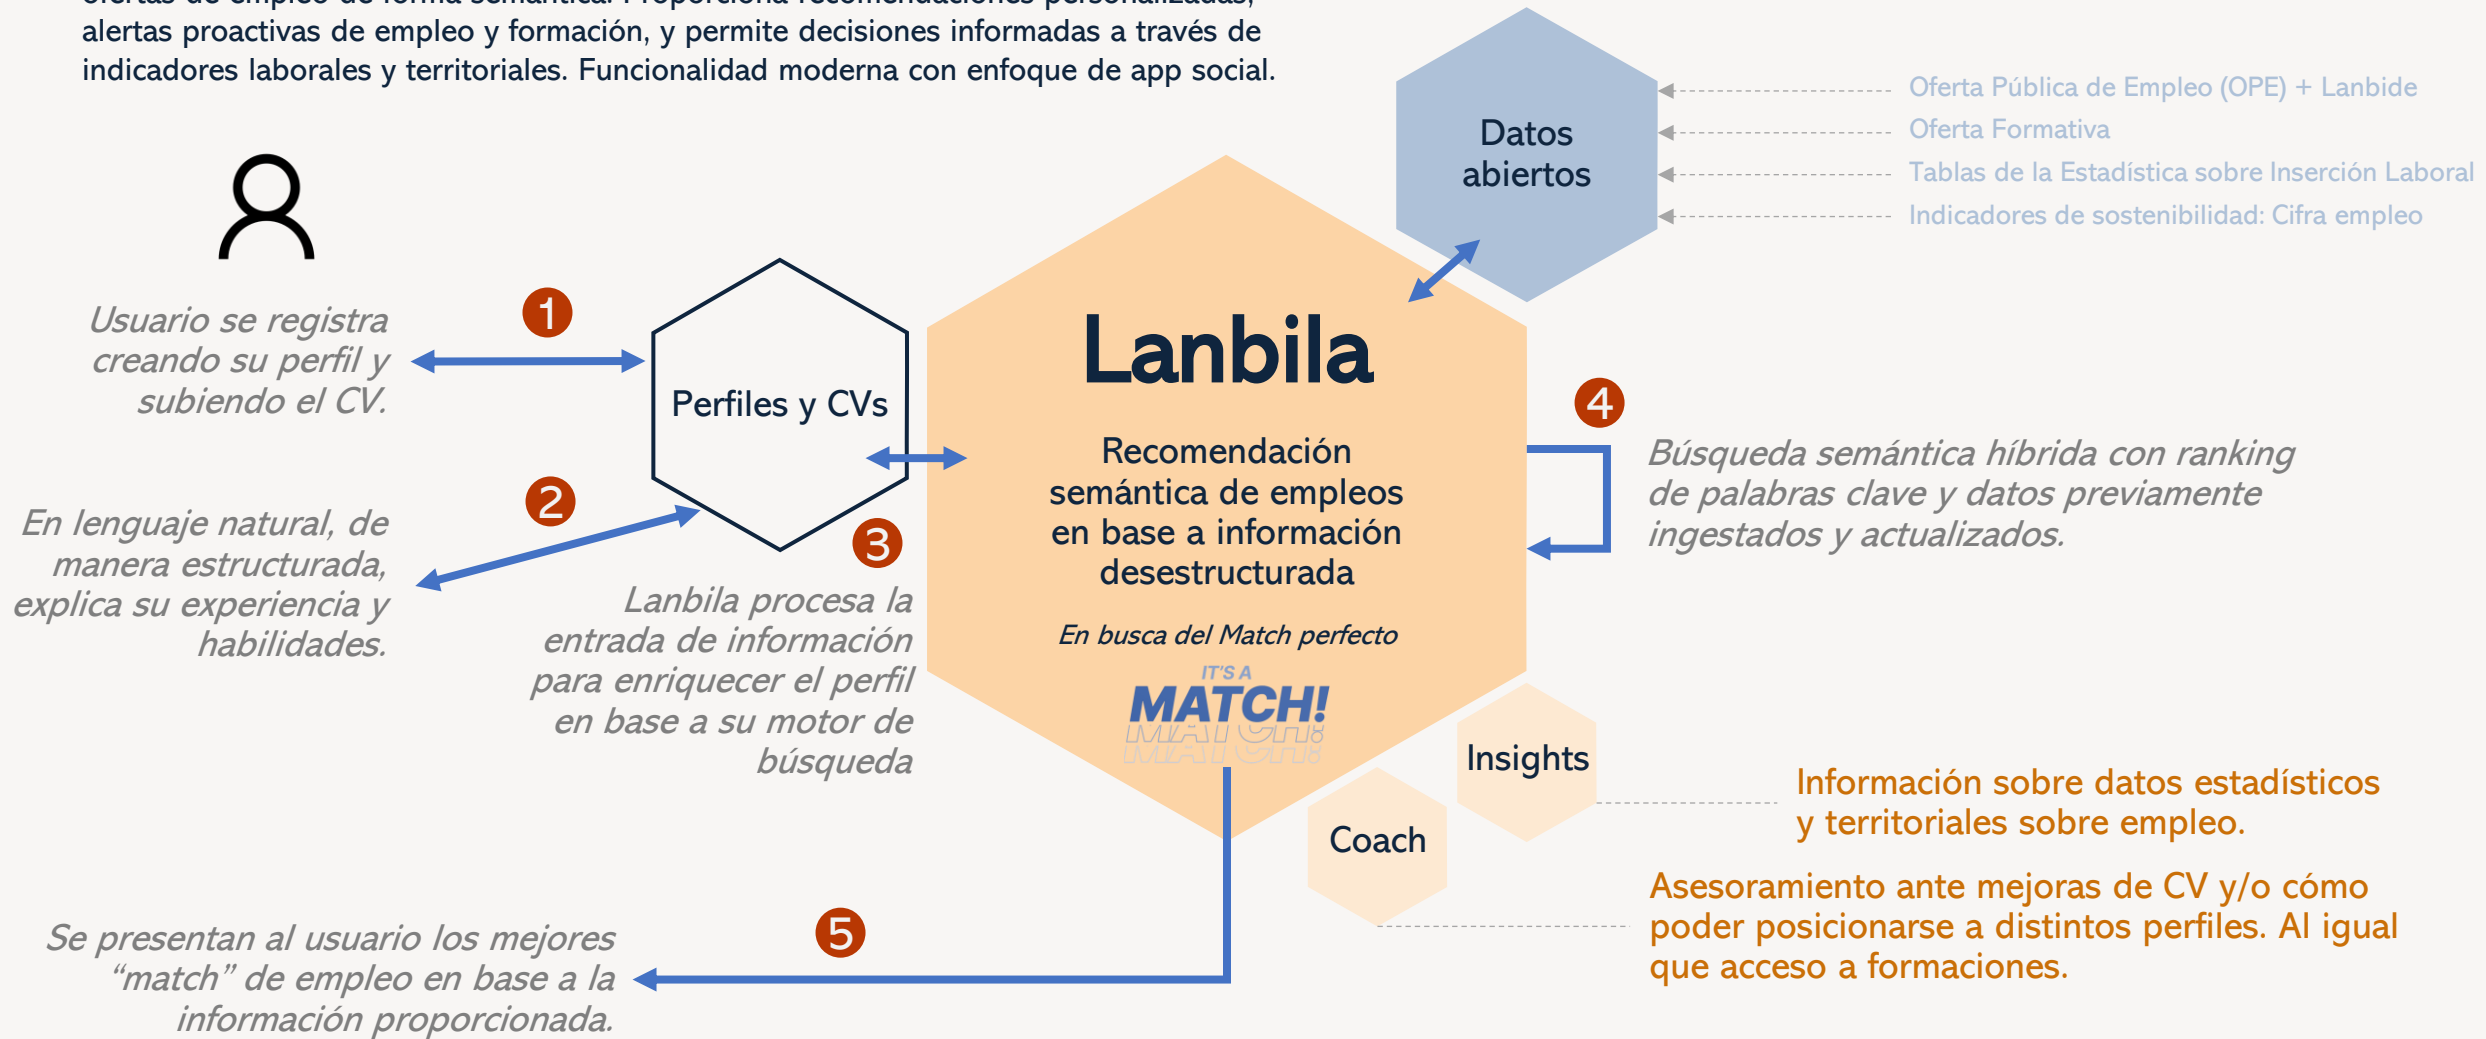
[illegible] alertas proactivas de empleo y formación, y permite decisiones informadas a través de indicadores laborales y territoriales. Funcionalidad moderna con enfoque de app social.

Datos abiertos

Oferta Pública de Empleo (OPE) + Lanbide
Oferta Formativa
Tablas de la Estadística sobre Inserción Laboral
Indicadores de sostenibilidad: Cifra empleo

Usuario se registra creando su perfil y subiendo el CV.

1

Perfiles y CVs

Lanbila

Recomendación semántica de empleos en base a información desestructurada

En busca del Match perfecto

IT'S A MATCH!

4

Búsqueda semántica híbrida con ranking de palabras clave y datos previamente ingestados y actualizados.

2

En lenguaje natural, de manera estructurada, explica su experiencia y habilidades.

3

Lanbila procesa la entrada de información para enriquecer el perfil en base a su motor de búsqueda

Insights

Información sobre datos estadísticos y territoriales sobre empleo.

Coach

Asesoramiento ante mejoras de CV y/o cómo poder posicionarse a distintos perfiles. Al igual que acceso a formaciones.

5

Se presentan al usuario los mejores “match” de empleo en base a la información proporcionada.